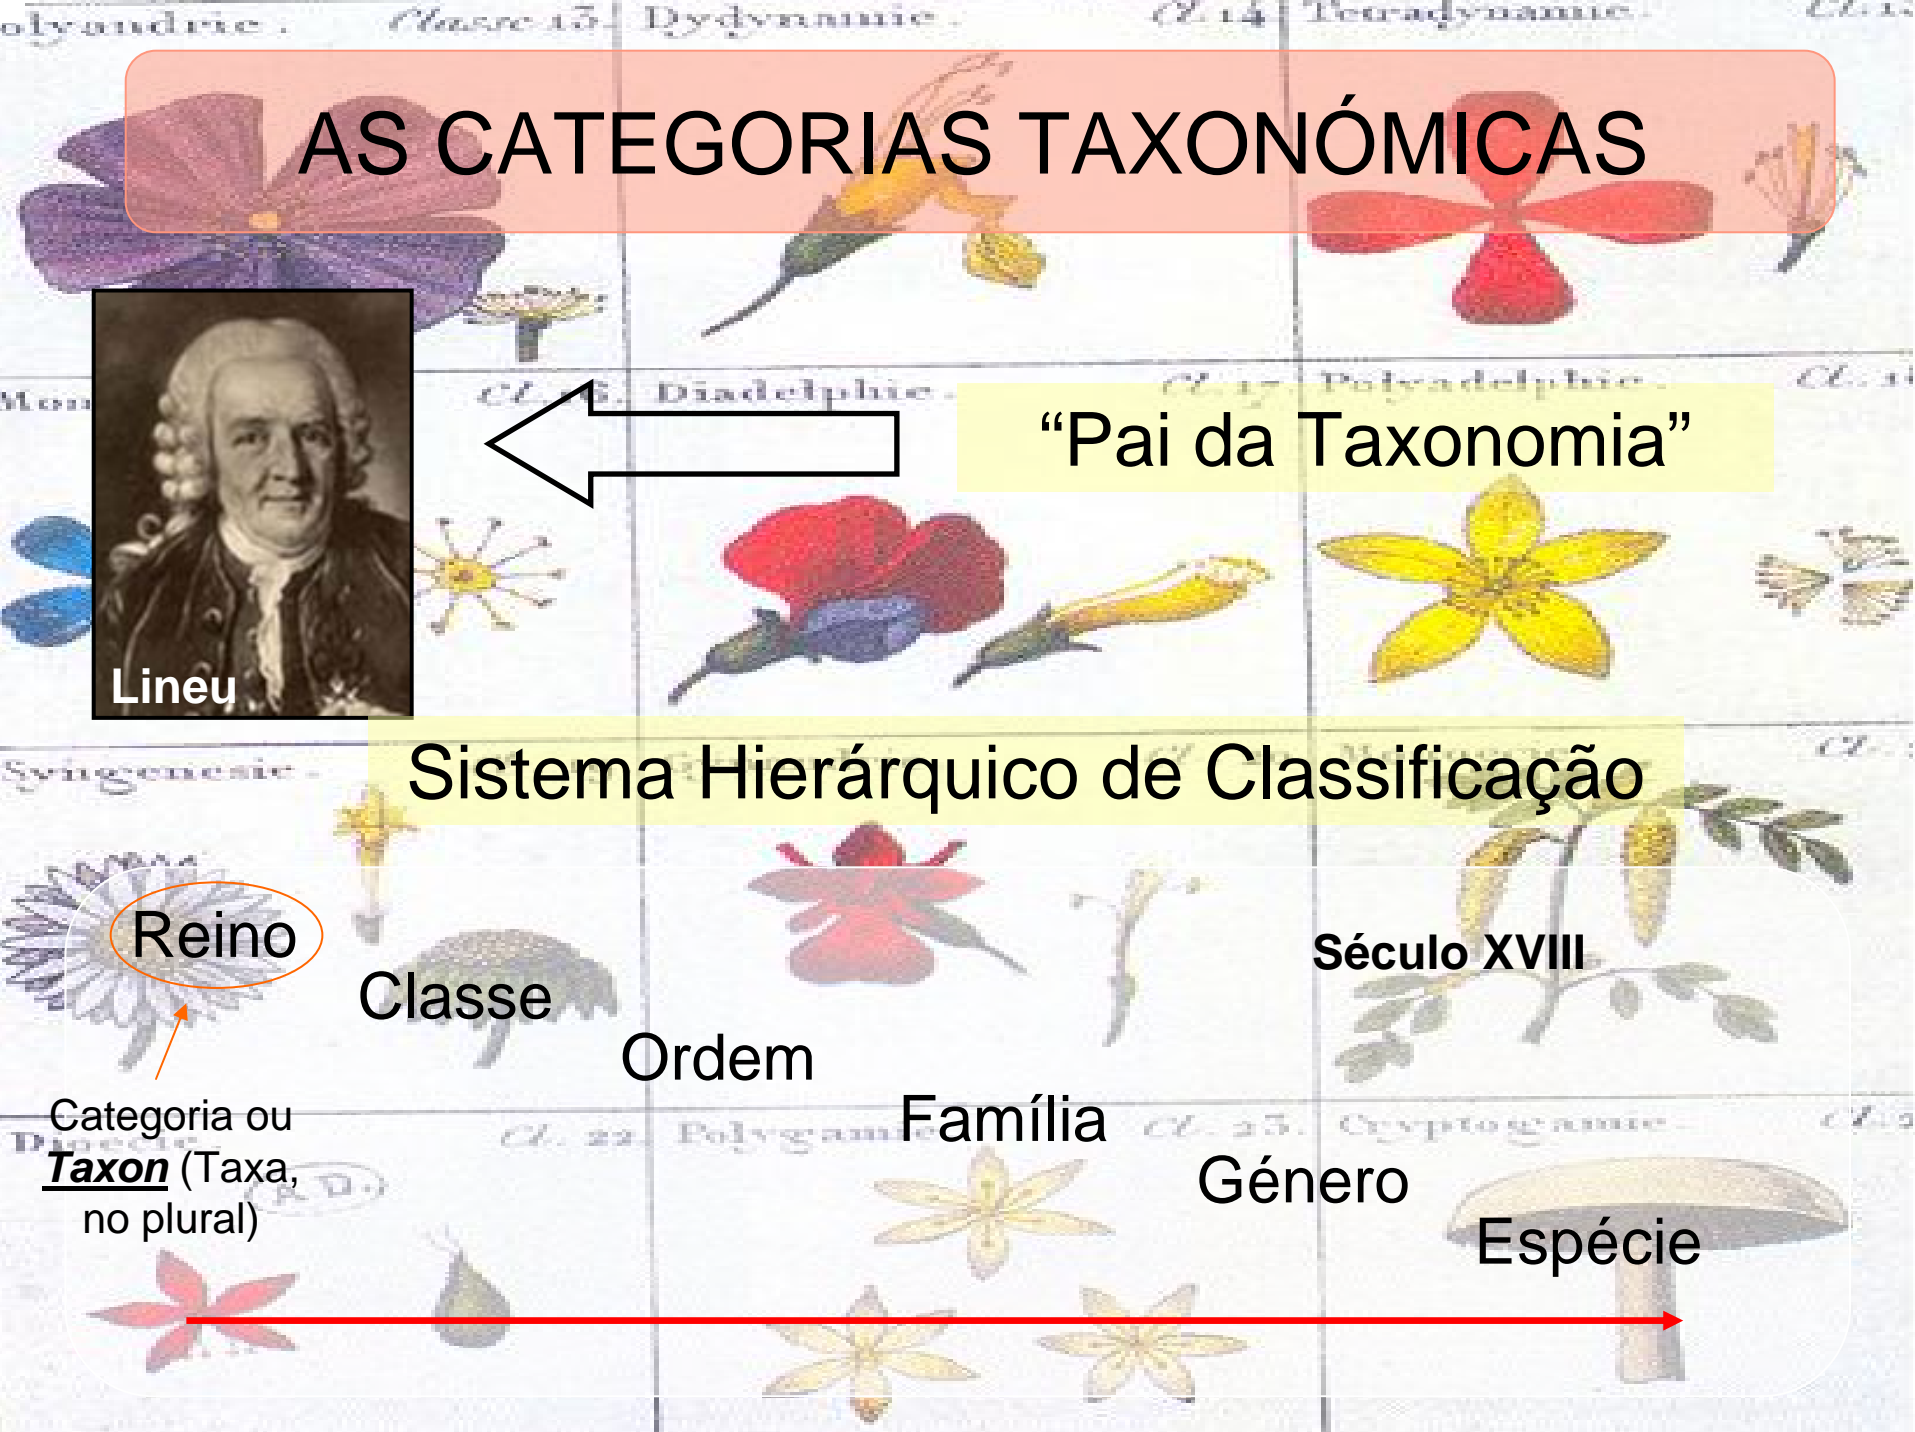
olyandrie . Classe 13. Dydynamie . Cl. 14 Tetradynamie . Cl. 15

AS CATEGORIAS TAXONÓMICAS

Mon Cl. 16. Diadelphie . Cl. 17 Polyadelphie . Cl. 18

“Pai da Taxonomia”

Lineu

Syngenesie . Cl.

Sistema Hierárquico de Classificação

Reino

Classe

Ordem

Família

Género

Espécie

Século XVIII

Categoria ou *Taxon* (Taxa, no plural)

Cl. 22. Polygamie Cl. 23. Cryptogamie . Cl.